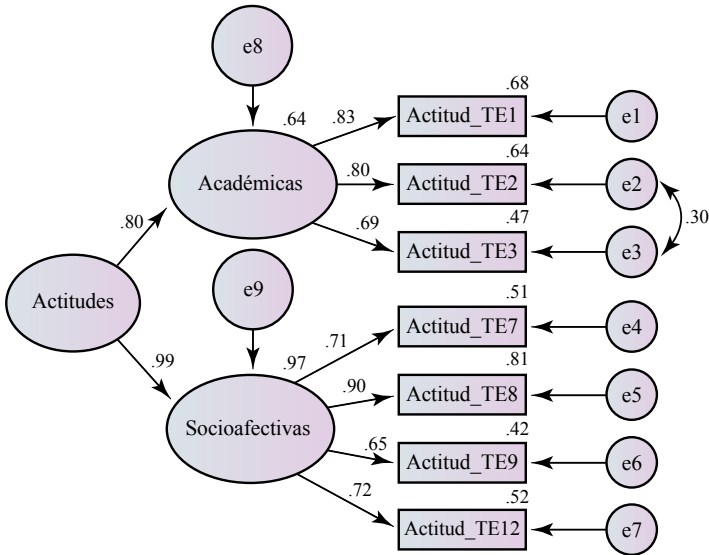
e8

.64

.83

.68

Actitud_TE1

e1

Académicas

.80

.64

Actitud_TE2

e2

.80

.30

.69

.47

Actitud_TE3

e3

Actitudes

e9

.51

.71

Actitud_TE7

e4

.99

.97

.90

.81

Actitud_TE8

e5

Socioafectivas

.65

.42

Actitud_TE9

e6

.72

.52

Actitud_TE12

e7